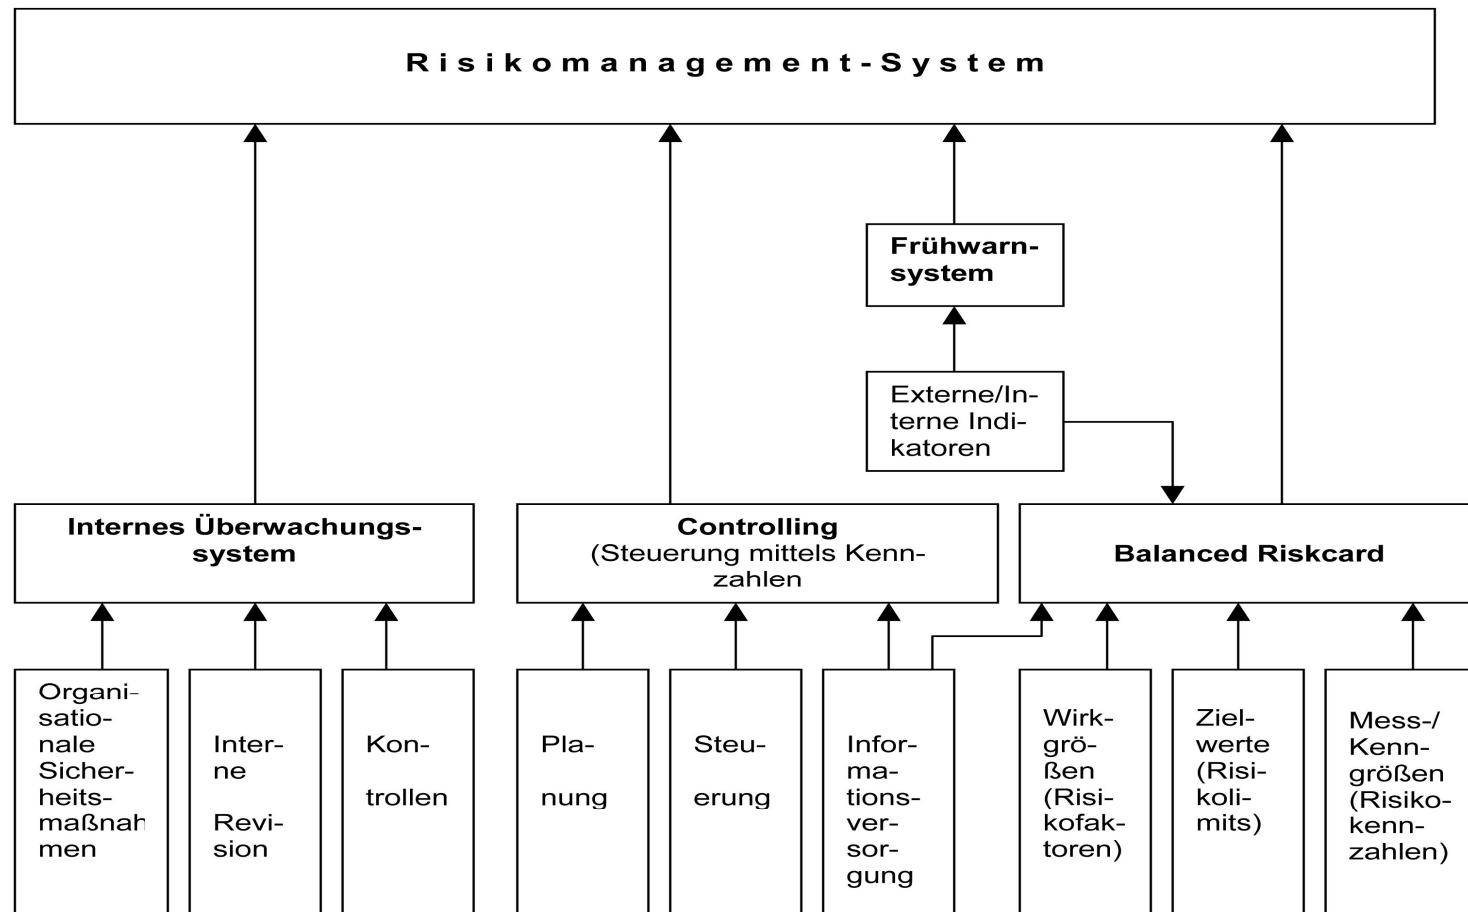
Risikomanagement-System

Frühwarnsystem

Externe/Interne Indikatoren

Internes Überwachungssystem

Controlling
(Steuerung mittels Kennzahlen

Balanced Riskcard

Organisationale Sicherheitsmaßnahmen

Interne Revision

Kontrollen

Planung

Steuerung

Informationsversorgung

Wirkgrößen (Risikofaktoren)

Zielwerte (Risikolimits)

Mess-/Kenngrößen (Risikokennzahlen)